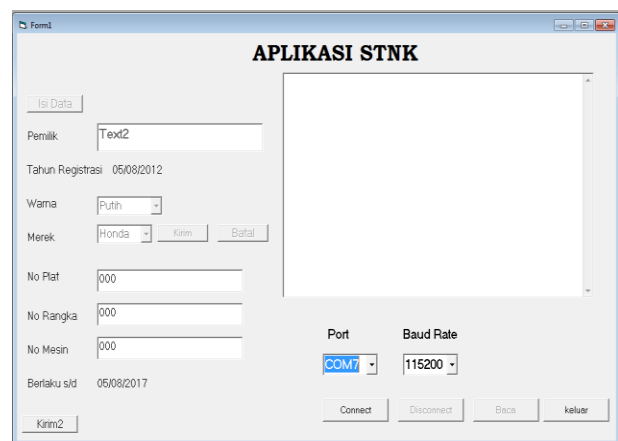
Form1

APLIKASI STNK

Isi Data

Pemilik Text2

Tahun Registrasi 05/08/2012

Warna Putih

Merek Honda Kirim Batal

No Plat 000

No Rangka 000

No Mesin 000

Berlaku s/d 05/08/2017

Kirim2

Port Baud Rate

COM7 115200

Connect Disconnect Baca keluar